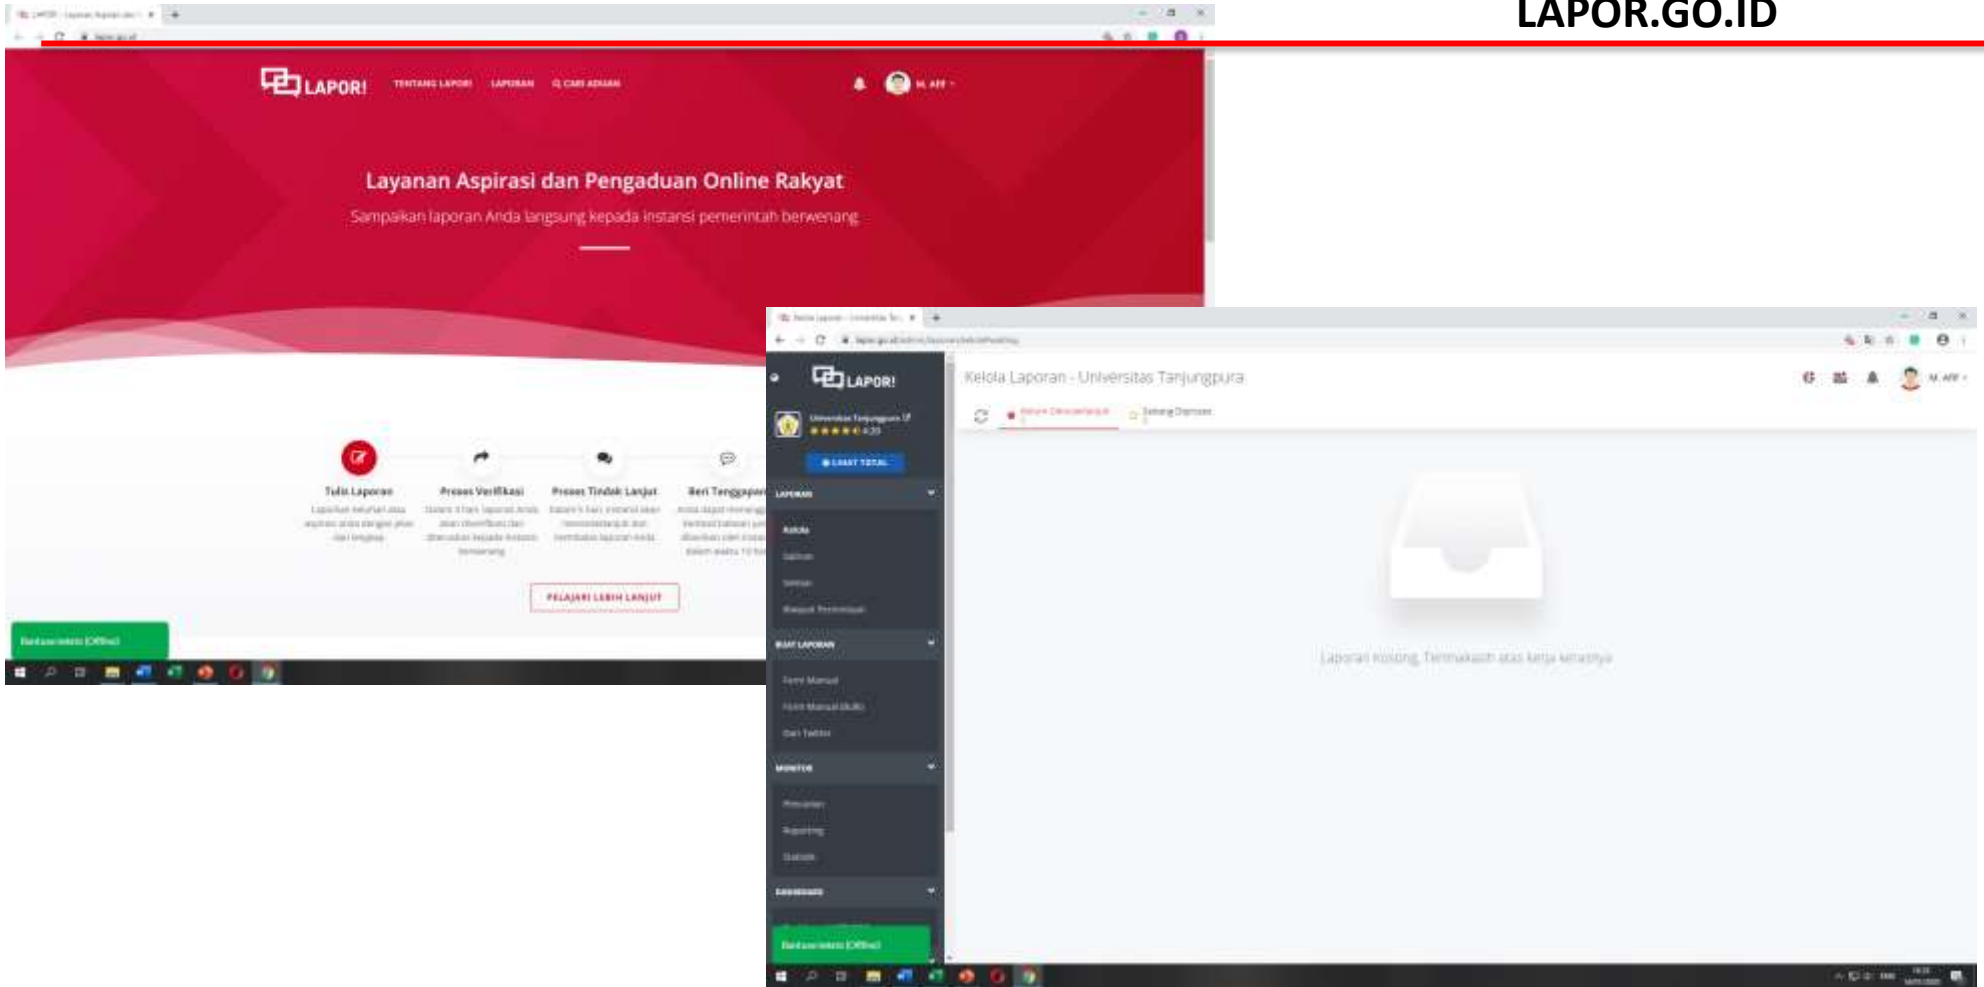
LAPOR.GO.ID

LAPOR!
TENTANG LAPOR!
LAPORAN
CARI ADUAN
M. AFF

Layanan Aspirasi dan Pengaduan Online Rakyat
Sampaikan laporan Anda langsung kepada instansi pemerintah berwenang

Tulis Laporan
Proses Verifikasi
Proses Tindak Lanjut
Beri Tanggapan
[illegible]

PELAJARI LEBIH LANJUT

Bantuan teknis (Offline)

LAPOR!
Universitas Tanjungpura
4.20
LIHAT TOTAL
LAPORAN
Kelola
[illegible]
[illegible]
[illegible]
BUAT LAPORAN
Form Manual
Form Manual (Bulk)
Dari Twitter
MONITOR
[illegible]
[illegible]
Statistik
DASHBOARD

Kelola Laporan - Universitas Tanjungpura
M. AFF
Belum Ditindaklanjuti
Sedang Diproses

Laporan Kosong. Terimakasih atas kerja kerasnya

Bantuan teknis (Offline)